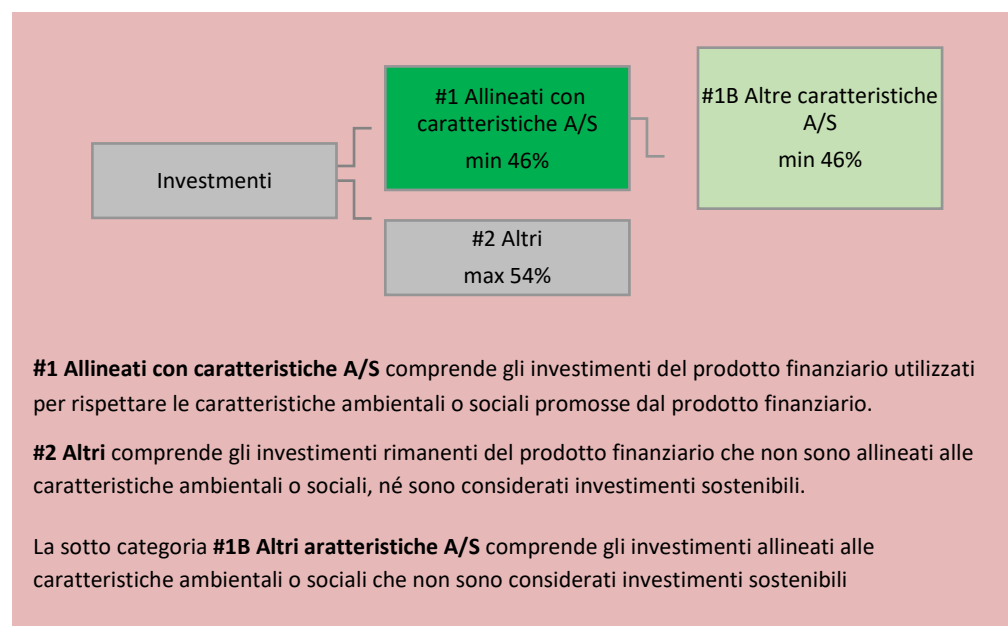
Investmenti

#1 Allineati con caratteristiche A/S
min 46%

#1B Altre caratteristiche A/S
min 46%

#2 Altri
max 54%

**#1 Allineati con caratteristiche A/S** comprende gli investimenti del prodotto finanziario utilizzati per rispettare le caratteristiche ambientali o sociali promosse dal prodotto finanziario.

**#2 Altri** comprende gli investimenti rimanenti del prodotto finanziario che non sono allineati alle caratteristiche ambientali o sociali, né sono considerati investimenti sostenibili.

La sotto categoria **#1B Altri aratteristiche A/S** comprende gli investimenti allineati alle caratteristiche ambientali o sociali che non sono considerati investimenti sostenibili